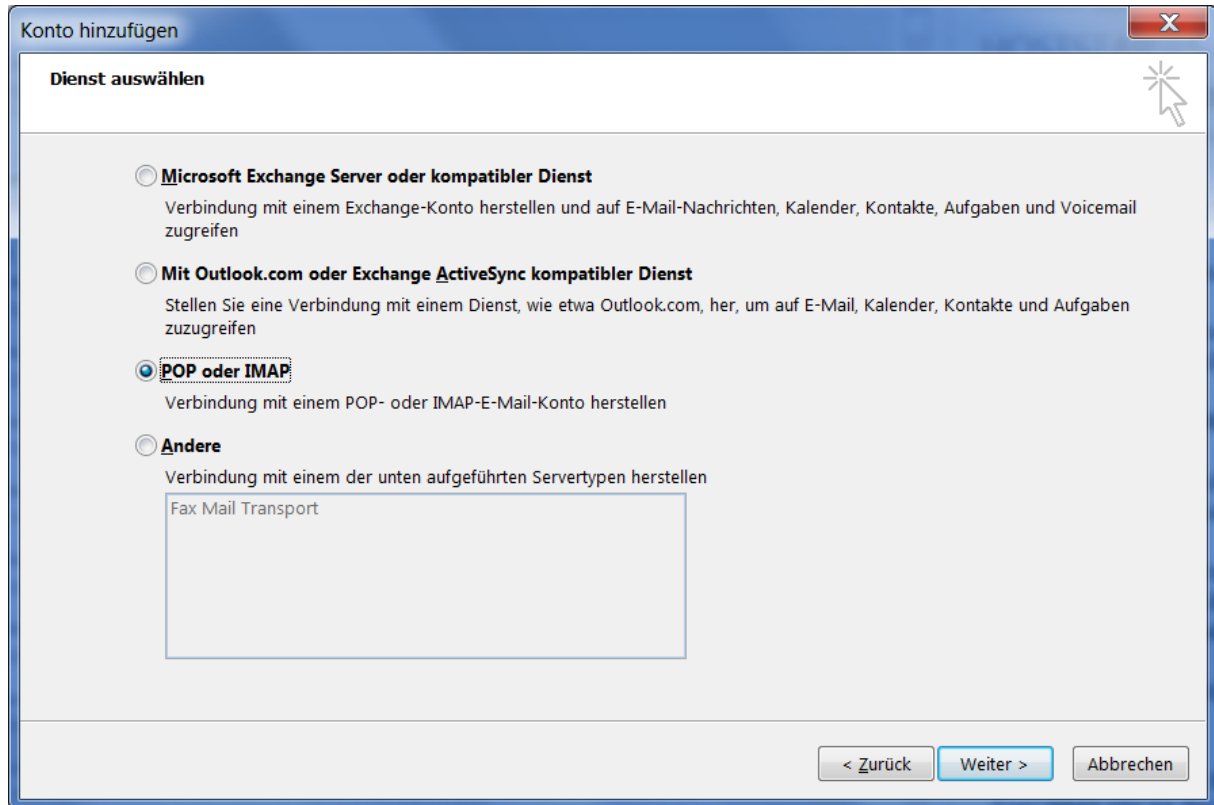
Konto hinzufügen

Dienst auswählen

Microsoft Exchange Server oder kompatibler Dienst

Verbindung mit einem Exchange-Konto herstellen und auf E-Mail-Nachrichten, Kalender, Kontakte, Aufgaben und Voicemail zugreifen

Mit Outlook.com oder Exchange ActiveSync kompatibler Dienst

Stellen Sie eine Verbindung mit einem Dienst, wie etwa Outlook.com, her, um auf E-Mail, Kalender, Kontakte und Aufgaben zuzugreifen

POP oder IMAP

Verbindung mit einem POP- oder IMAP-E-Mail-Konto herstellen

Andere

Verbindung mit einem der unten aufgeführten Servertypen herstellen

Fax Mail Transport

< Zurück

Weiter >

Abbrechen